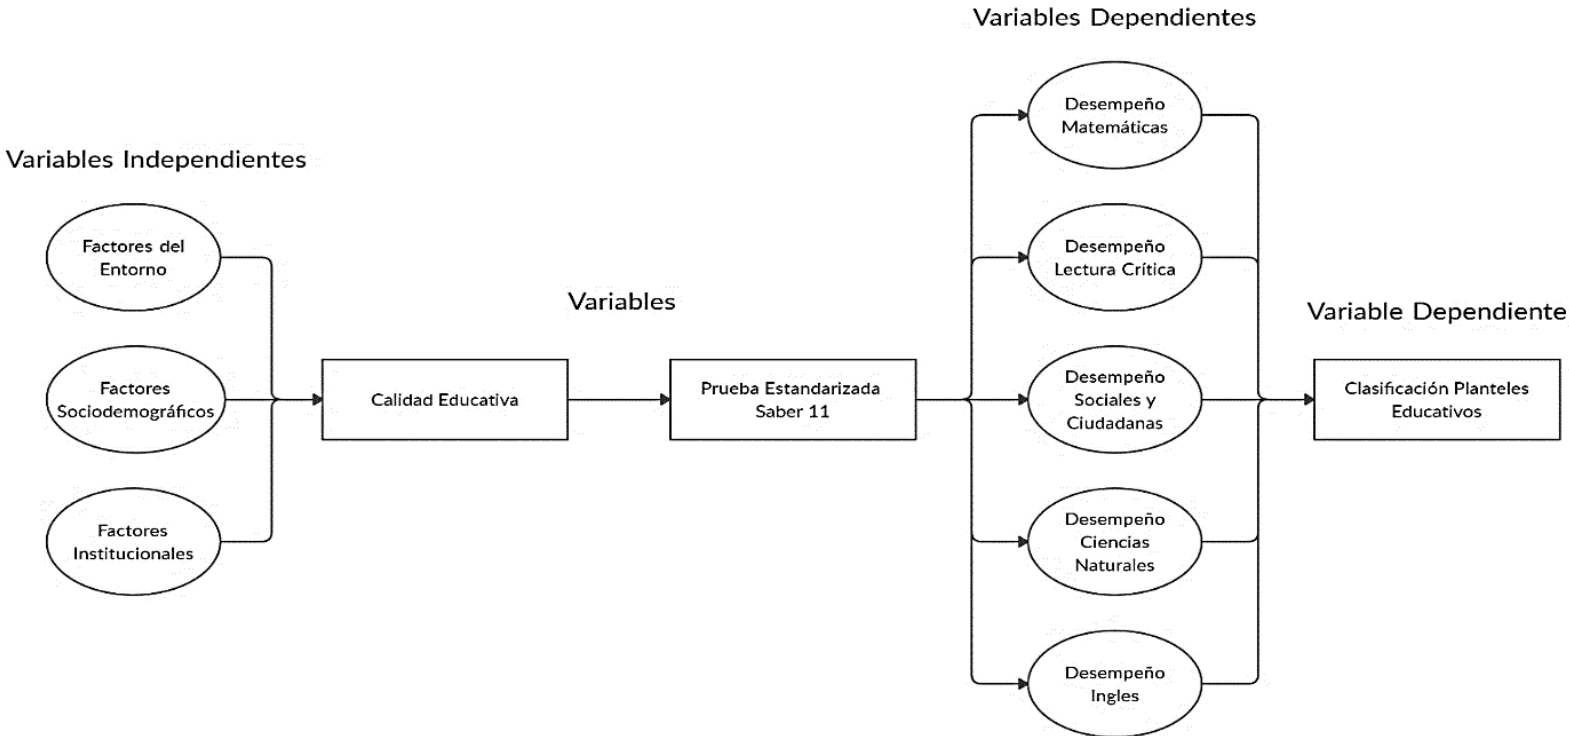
Variables Dependientes

Variables Independientes

Factores del Entorno

Factores Sociodemográficos

Factores Institucionales

Calidad Educativa

Variables

Prueba Estandarizada Saber 11

Desempeño Matemáticas

Desempeño Lectura Crítica

Desempeño Sociales y Ciudadanas

Desempeño Ciencias Naturales

Desempeño Ingles

Variable Dependiente

Clasificación Planteles Educativos